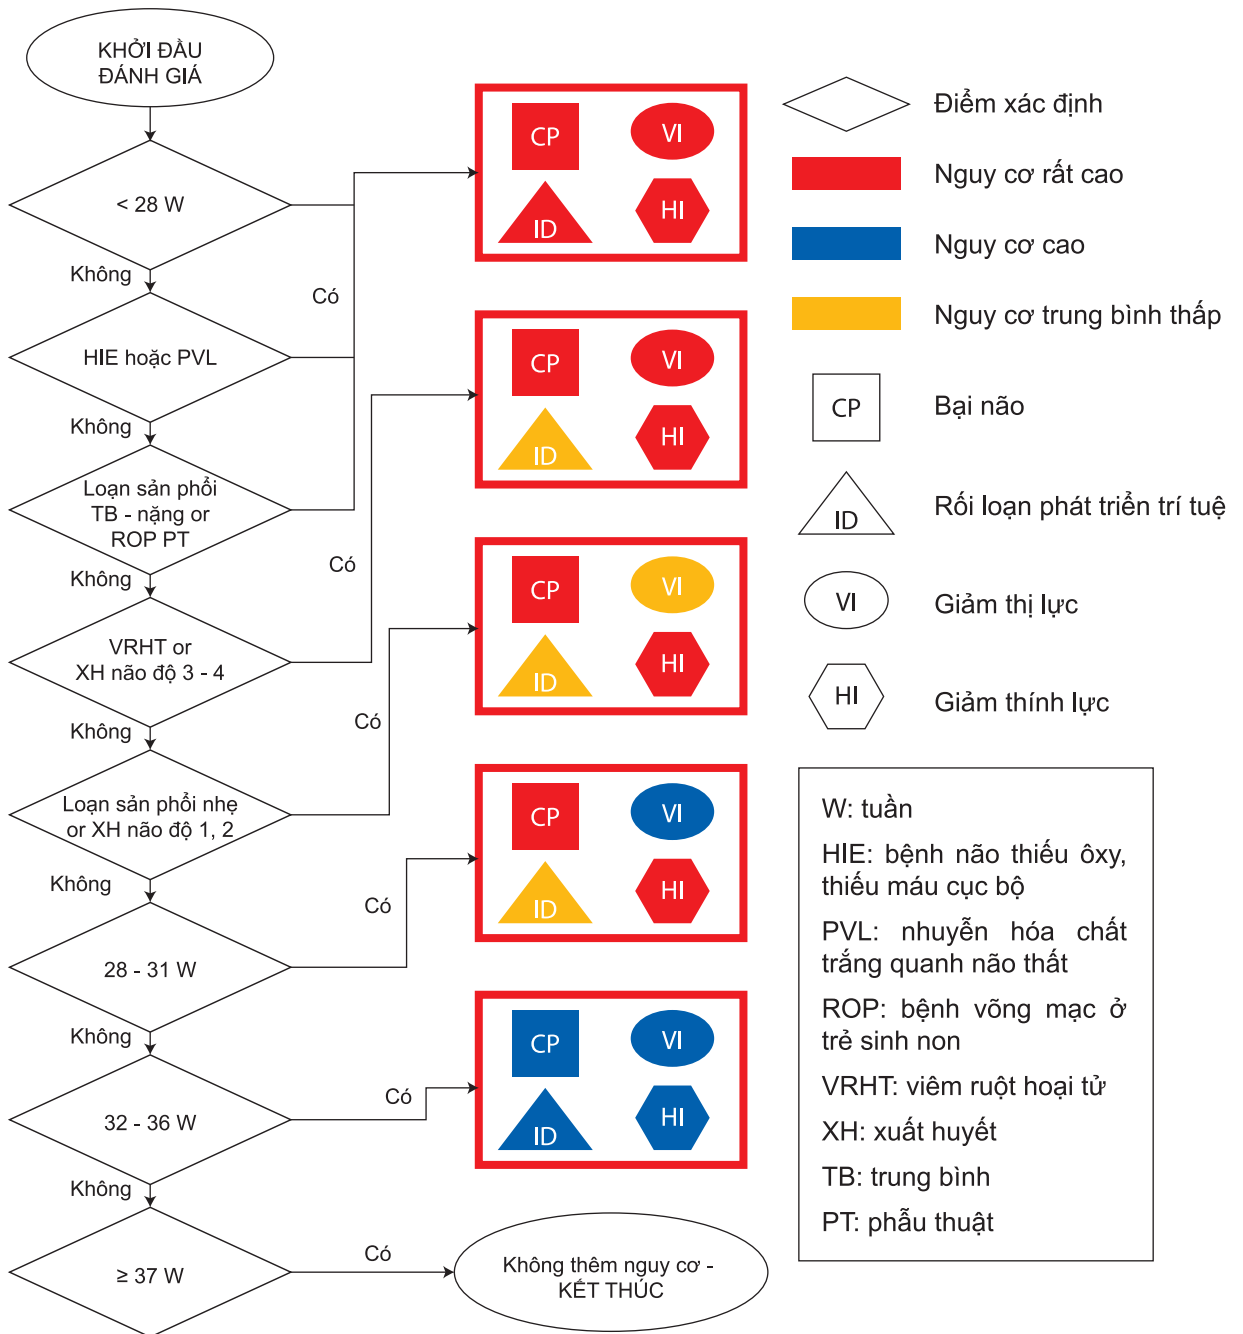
KHỞI ĐẦU
ĐÁNH GIÁ

< 28 W

Không

HIE hoặc PVL

Không

Loạn sản phổi TB - nặng or ROP PT

Không

VRHT or XH não độ 3 - 4

Không

Loạn sản phổi nhẹ or XH não độ 1, 2

Không

28 - 31 W

Không

32 - 36 W

Không

≥ 37 W

Có

Có

Có

Có

Có

Có

Không thêm nguy cơ - KẾT THÚC

CP VI ID HI

CP VI ID HI

CP VI ID HI

CP VI ID HI

CP VI ID HI

Điểm xác định

Nguy cơ rất cao

Nguy cơ cao

Nguy cơ trung bình thấp

CP Bại não

ID Rối loạn phát triển trí tuệ

VI Giảm thị lực

HI Giảm thính lực

W: tuần

HIE: bệnh não thiếu ôxy, thiếu máu cục bộ

PVL: nhuyễn hóa chất trắng quanh não thất

ROP: bệnh võng mạc ở trẻ sinh non

VRHT: viêm ruột hoại tử

XH: xuất huyết

TB: trung bình

PT: phẫu thuật